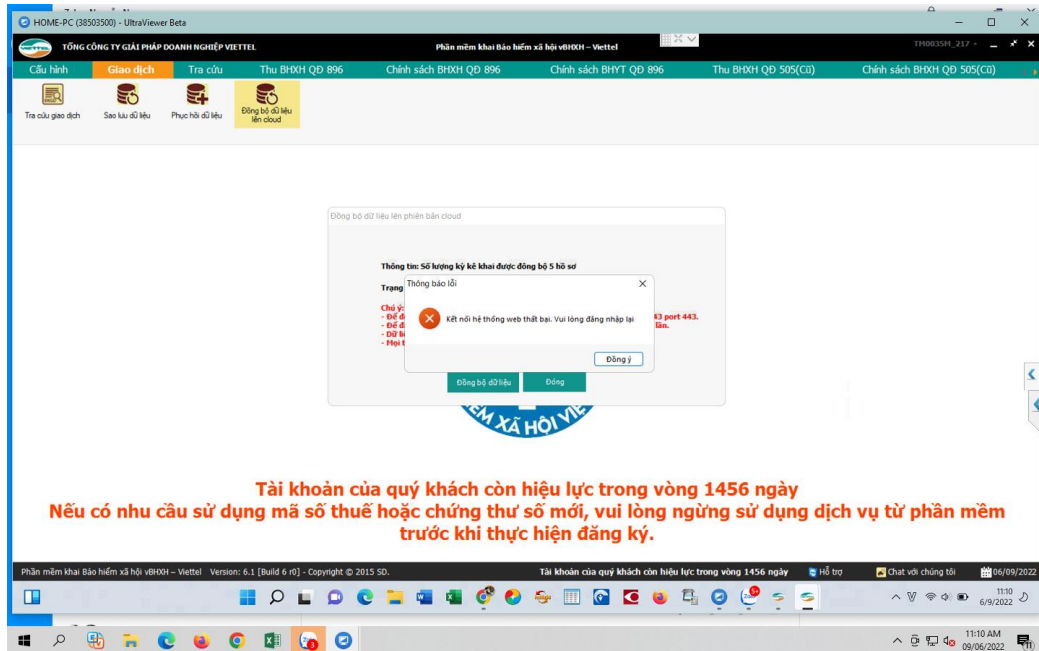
HOME-PC (38503500) - UltraViewer Beta

TỔNG CÔNG TY GIẢI PHÁP DOANH NGHIỆP VIETTEL

Phần mềm khai Bảo hiểm xã hội vBHXH – Viettel

TM0035M_217

Cấu hình | Giao dịch | Tra cứu | Thu BHXH QĐ 896 | Chính sách BHXH QĐ 896 | Chính sách BHYT QĐ 896 | Thu BHXH QĐ 505(Cũ) | Chính sách BHXH QĐ 505(Cũ)

Tra cứu giao dịch | Sao lưu dữ liệu | Phục hồi dữ liệu | Đồng bộ dữ liệu lên cloud

Đồng bộ dữ liệu lên phiên bản cloud

Thông tin: Số lượng kỳ kê khai được đồng bộ 5 hồ sơ

Trạng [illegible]

Chú ý:
- Để đ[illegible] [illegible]43 port 443.
- Để đ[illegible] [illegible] lần.
- Dữ li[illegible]
- Mọi t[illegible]

Thông báo lỗi

Kết nối hệ thống web thất bại. Vui lòng đăng nhập lại

Đồng ý

Đồng bộ dữ liệu | Đóng

M XÃ HỘI VI

Tài khoản của quý khách còn hiệu lực trong vòng 1456 ngày
Nếu có nhu cầu sử dụng mã số thuế hoặc chứng thư số mới, vui lòng ngừng sử dụng dịch vụ từ phần mềm trước khi thực hiện đăng ký.

Phần mềm khai Bảo hiểm xã hội vBHXH – Viettel Version: 6.1 [Build 6 r0] - Copyright © 2015 SD. | Tài khoản của quý khách còn hiệu lực trong vòng 1456 ngày | Hỗ trợ | Chat với chúng tôi | 06/09/2022

11:10
6/9/2022

11:10 AM
09/06/2022